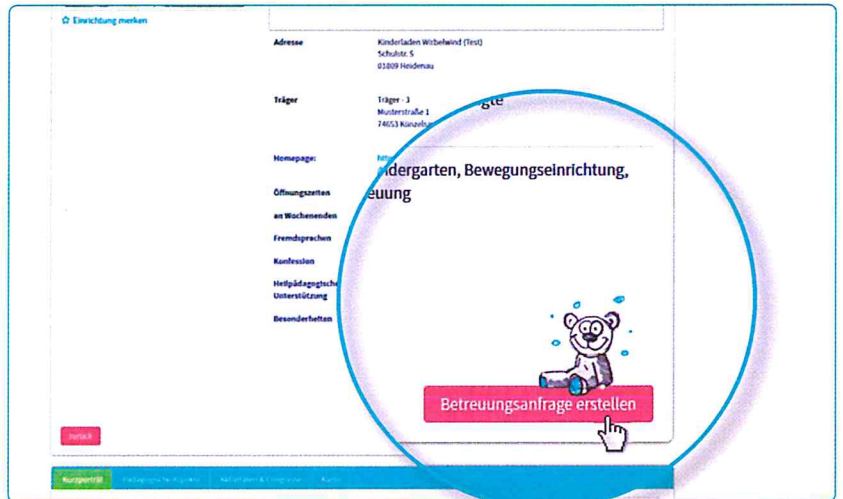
☆ Einrichtung merken

Adresse
Kinderladen Wirbelwind (Test)
Schulstr. 5
01809 Heidenau

Träger
Träger - 3
Musterstraße 1
74653 Künzels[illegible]

Homepage:
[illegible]

Öffnungszeiten

an Wochenenden

Fremdsprachen

Konfession

Heilpädagogische Unterstützung

Besonderheiten

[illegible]gte

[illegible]ndergarten, Bewegungseinrichtung,
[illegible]euung

Betreuungsanfrage erstellen

zurück

Kurzporträt | Pädagogische Angebote | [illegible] | Karte